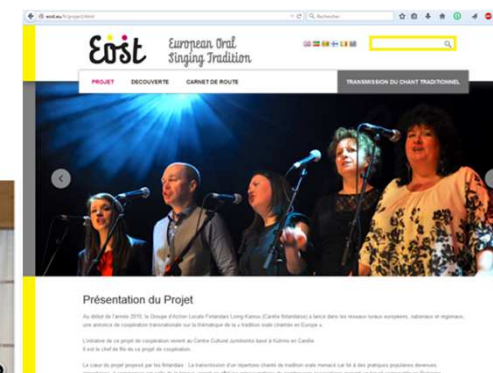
eost.eu/fr/projet.html

Rechercher

Eost European Oral Singing Tradition

PROJET DECOUVERTE CARNET DE ROUTE

TRANSMISSION DU CHANT TRADITIONNEL

Présentation du Projet

Au début de l'année 2010, le Groupe d'Action Locale Finlandais Leng-Karcu (Carélie finlandaise) a lancé dans les réseaux ruraux européens, nationaux et régionaux, une annonce de coopération transnationale sur la thématique de la « tradition orale chantée en Europe ».

L'initiative de ce projet de coopération revient au Centre Culturel Jumbonko basé à Kuhmo en Carélie. Il est le chef de file de ce projet de coopération.

Le cœur du projet proposé par les finlandais : La transmission d'un répertoire chanté de tradition orale menacé car lié à des pratiques populaires devenues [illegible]